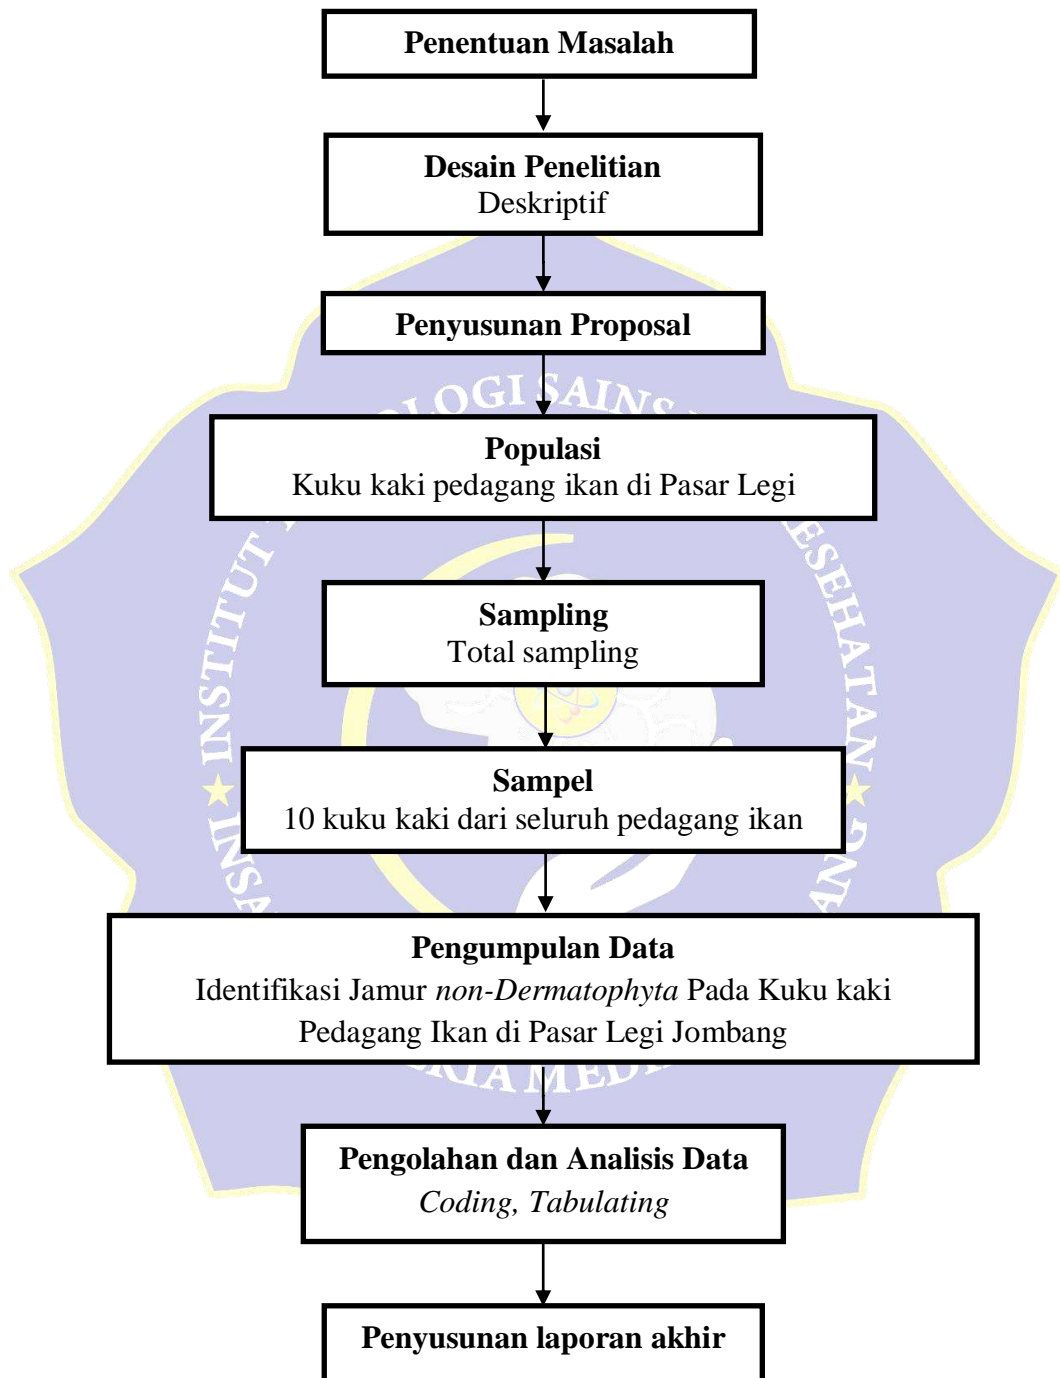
Penentuan Masalah

Desain Penelitian
Deskriptif

Penyusunan Proposal

Populasi
Kuku kaki pedagang ikan di Pasar Legi

Sampling
Total sampling

Sampel
10 kuku kaki dari seluruh pedagang ikan

Pengumpulan Data
Identifikasi Jamur *non-Dermatophyta* Pada Kuku kaki Pedagang Ikan di Pasar Legi Jombang

Pengolahan dan Analisis Data
*Coding, Tabulating*

Penyusunan laporan akhir